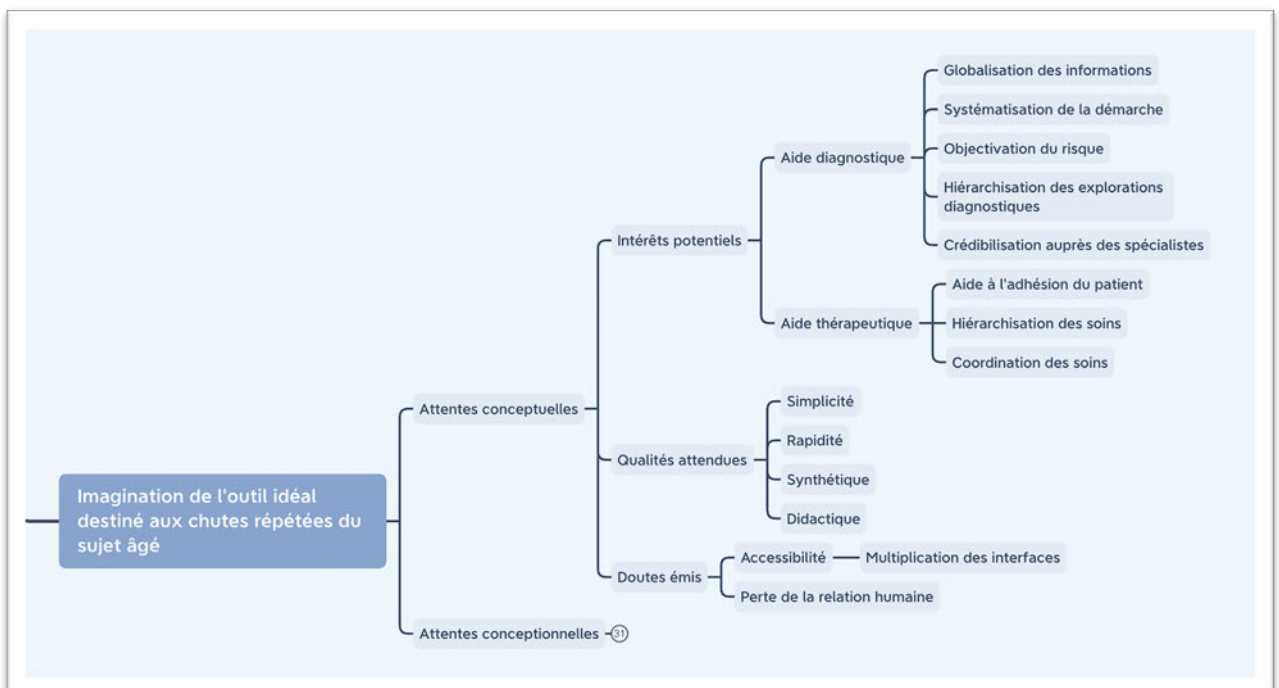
Imagination de l'outil idéal destiné aux chutes répétées du sujet âgé

Attentes conceptuelles

Intérêts potentiels

Aide diagnostique

Globalisation des informations

Systématisation de la démarche

Objectivation du risque

Hiérarchisation des explorations diagnostiques

Crédibilisation auprès des spécialistes

Aide thérapeutique

Aide à l'adhésion du patient

Hiérarchisation des soins

Coordination des soins

Qualités attendues

Simplicité

Rapidité

Synthétique

Didactique

Doutes émis

Accessibilité

Multiplication des interfaces

Perte de la relation humaine

Attentes conceptionnelles

31